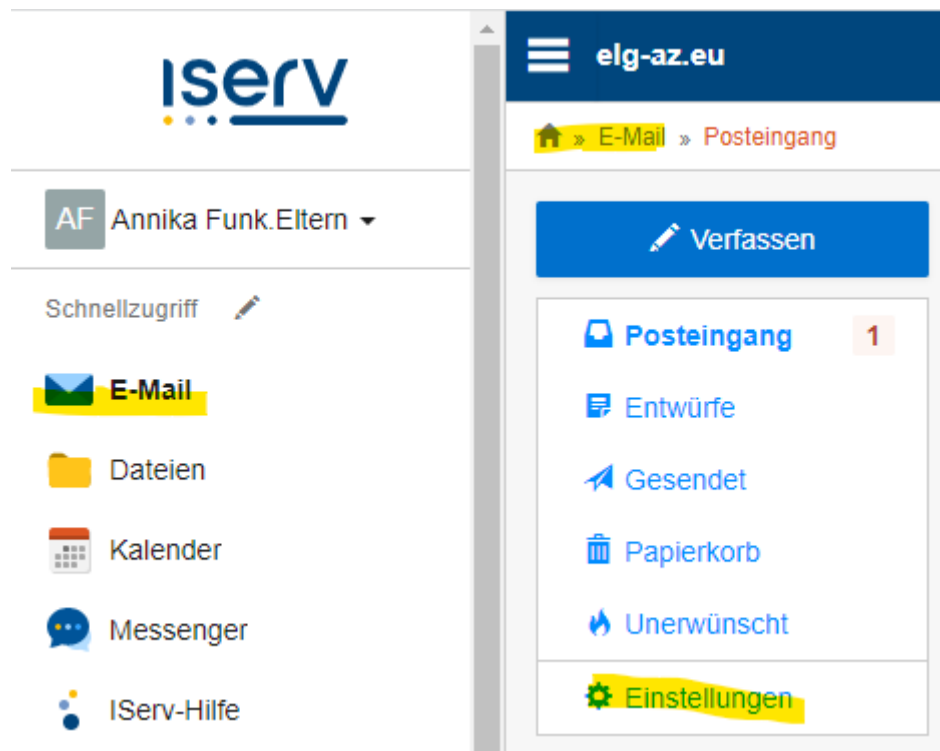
IServ

AF Annika Funk.Eltern

Schnellzugriff

E-Mail

Dateien

Kalender

Messenger

IServ-Hilfe

elg-az.eu

» E-Mail » Posteingang

Verfassen

Posteingang 1

Entwürfe

Gesendet

Papierkorb

Unerwünscht

Einstellungen